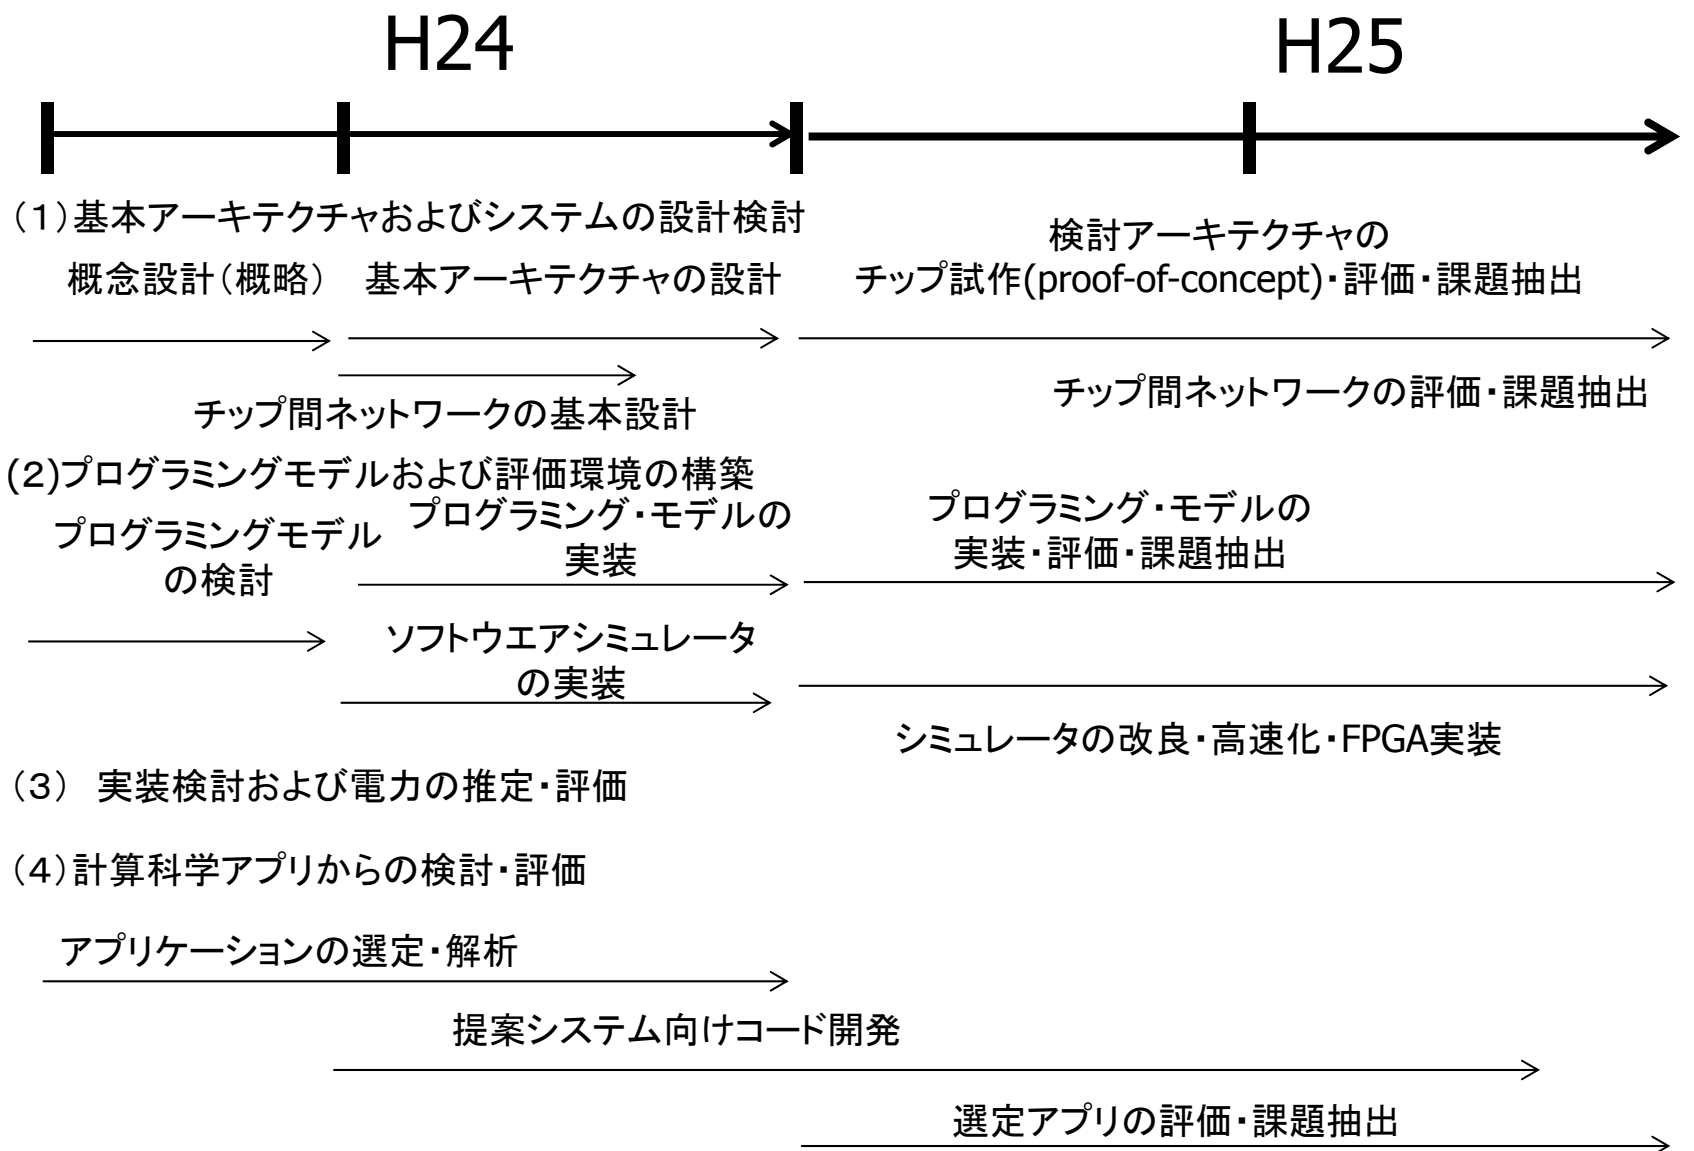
H24

H25

（1）基本アーキテクチャおよびシステムの設計検討

概念設計（概略）

基本アーキテクチャの設計

検討アーキテクチャの
チップ試作(proof-of-concept)・評価・課題抽出

チップ間ネットワークの基本設計

チップ間ネットワークの評価・課題抽出

(2)プログラミングモデルおよび評価環境の構築

プログラミングモデルの検討

プログラミング・モデルの実装

プログラミング・モデルの実装・評価・課題抽出

ソフトウエアシミュレータの実装

シミュレータの改良・高速化・FPGA実装

（3） 実装検討および電力の推定・評価

（4）計算科学アプリからの検討・評価

アプリケーションの選定・解析

提案システム向けコード開発

選定アプリの評価・課題抽出